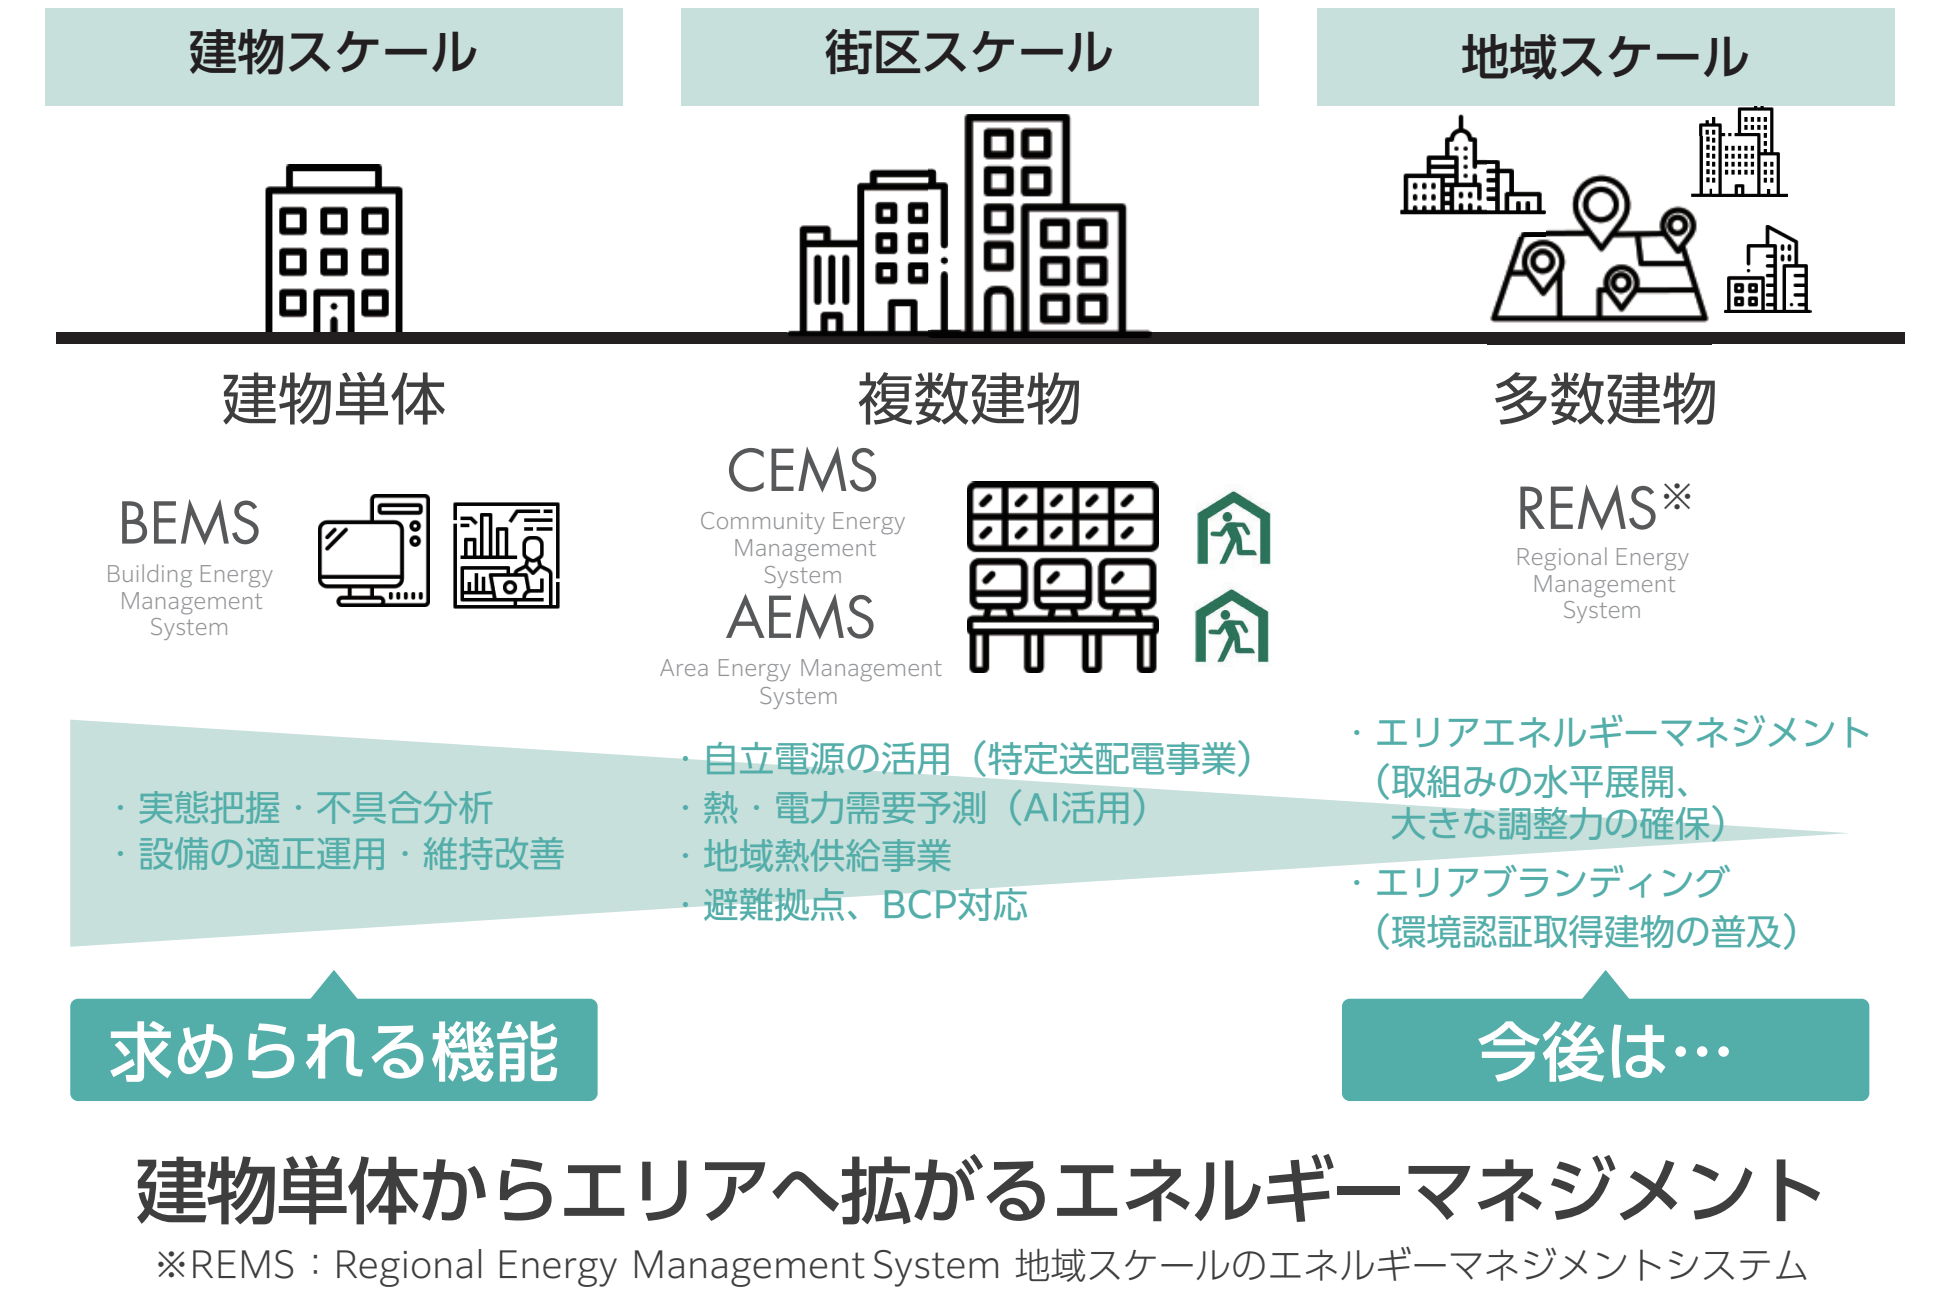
建物スケール

街区スケール

地域スケール

建物単体

複数建物

多数建物

BEMS
Building Energy Management System

CEMS
Community Energy Management System
AEMS
Area Energy Management System

REMS※
Regional Energy Management System

・実態把握・不具合分析
・設備の適正運用・維持改善

・自立電源の活用（特定送配電事業）
・熱・電力需要予測（AI活用）
・地域熱供給事業
・避難拠点、BCP対応

・エリアエネルギーマネジメント（取組みの水平展開、大きな調整力の確保）
・エリアブランディング（環境認証取得建物の普及）

求められる機能

今後は…

建物単体からエリアへ拡がるエネルギーマネジメント

※REMS：Regional Energy Management System 地域スケールのエネルギーマネジメントシステム